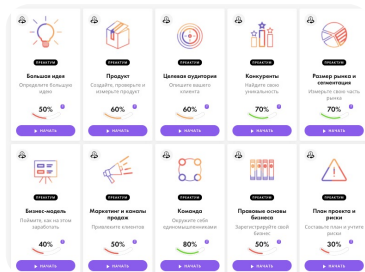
ПРАКТИК
Большая идея
Определите большую идею
50%
НАЧАТЬ

ПРАКТИК
Продукт
Создайте, проверьте и измерьте продукт
60%
НАЧАТЬ

ПРАКТИК
Целевая аудитория
Опишите вашего клиента
60%
НАЧАТЬ

ПРАКТИК
Конкуренты
Найдите свою уникальность
70%
НАЧАТЬ

ПРАКТИК
Размер рынка и сегментация
Измерьте свою часть рынка
70%
НАЧАТЬ

ПРАКТИК
Бизнес-модель
Поймите, как на этом заработать
40%
НАЧАТЬ

ПРАКТИК
Маркетинг и каналы продаж
Привлеките клиентов
50%
НАЧАТЬ

ПРАКТИК
Команда
Окружите себя единомышленниками
80%
НАЧАТЬ

ПРАКТИК
Правовые основы бизнеса
Зарегистрируйте свой бизнес
50%
НАЧАТЬ

ПРАКТИК
План проекта и риски
Составьте план и учтите риски
30%
НАЧАТЬ